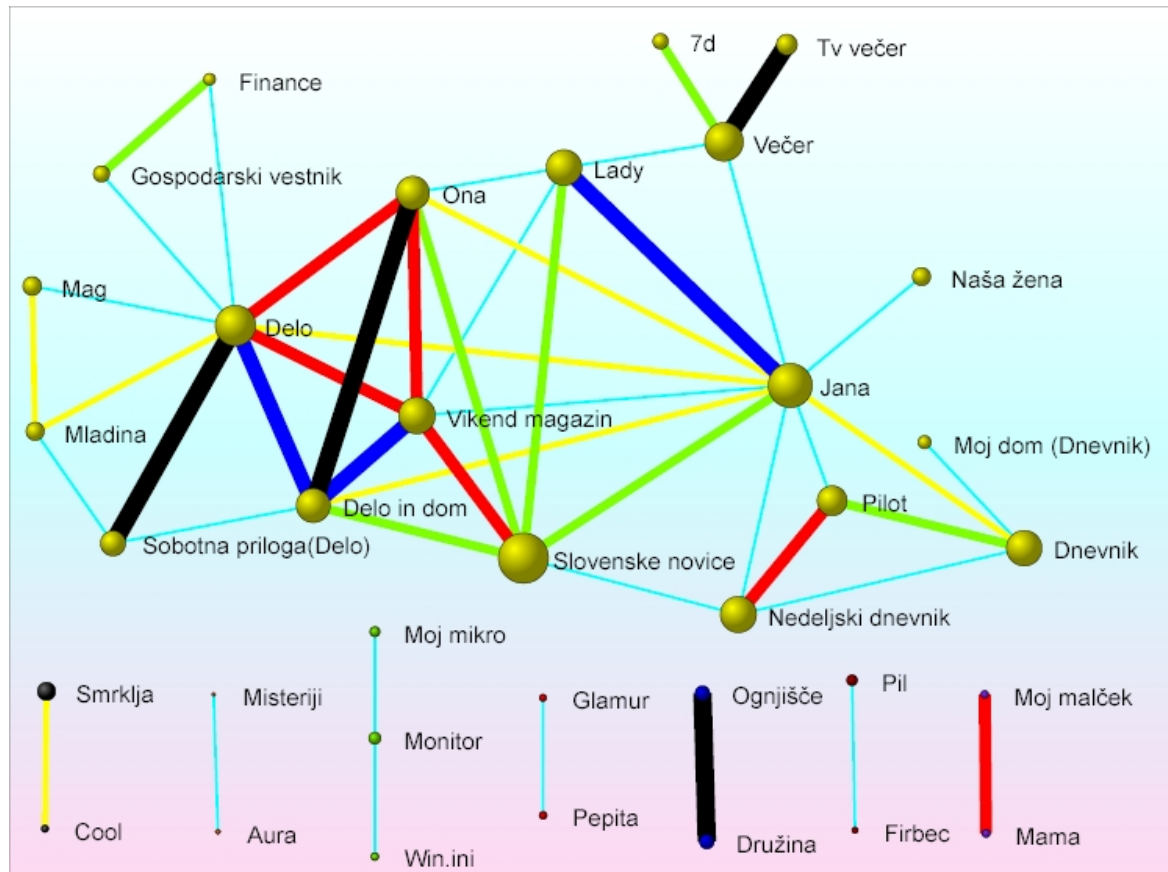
7d
Tv večer
Finance
Večer
Gospodarski vestnik
Lady
Ona
Naša žena
Mag
Delo
Jana
Vikend magazin
Mladina
Moj dom (Dnevnik)
Pilot
Delo in dom
Dnevnik
Sobotna priloga(Delo)
Slovenske novice
Nedeljski dnevnik
Moj mikro
Smrklja
Misteriji
Glamur
Ognjišče
Pil
Moj malček
Monitor
Pepita
Cool
Aura
Firbec
Mama
Družina
Win.ini